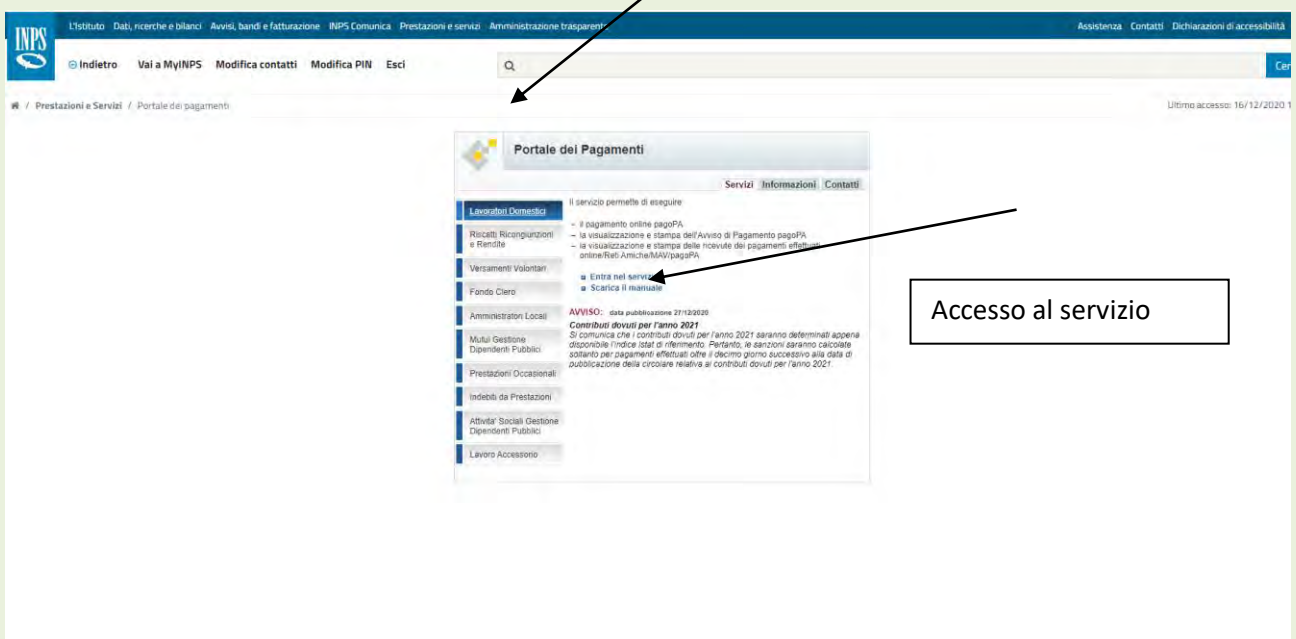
INPS

L'Istituto Dati, ricerche e bilanci Avvisi, bandi e fatturazione INPS Comunica Prestazioni e servizi Amministrazione trasparente

Assistenza Contatti Dichiarazioni di accessibilità

⊖ Indietro Vai a MyINPS Modifica contatti Modifica PIN Esci

Cer

/ Prestazioni e Servizi / Portale dei pagamenti

Ultimo accesso: 16/12/2020 1

Portale dei Pagamenti

Servizi Informazioni Contatti

Lavoratori Domestici

Riscatti Ricongiunzioni e Rendite

Versamenti Volontari

Fondo Clero

Amministratori Locali

Mutui Gestione Dipendenti Pubblici

Prestazioni Occasionali

Indebiti da Prestazioni

Attivita' Sociali Gestione Dipendenti Pubblici

Lavoro Accessorio

Il servizio permette di eseguire

– il pagamento online pagoPA
– la visualizzazione e stampa dell'Avviso di Pagamento pagoPA
– la visualizzazione e stampa delle ricevute dei pagamenti effettuati online/Reti Amiche/MAV/pagoPA

Entra nel servizio
Scarica il manuale

AVVISO: data pubblicazione 27/12/2020

Contributi dovuti per l'anno 2021
Si comunica che i contributi dovuti per l'anno 2021 saranno determinati appena disponibile l'indice Istat di riferimento. Pertanto, le sanzioni saranno calcolate soltanto per pagamenti effettuati oltre il decimo giorno successivo alla data di pubblicazione della circolare relativa ai contributi dovuti per l'anno 2021.

Accesso al servizio